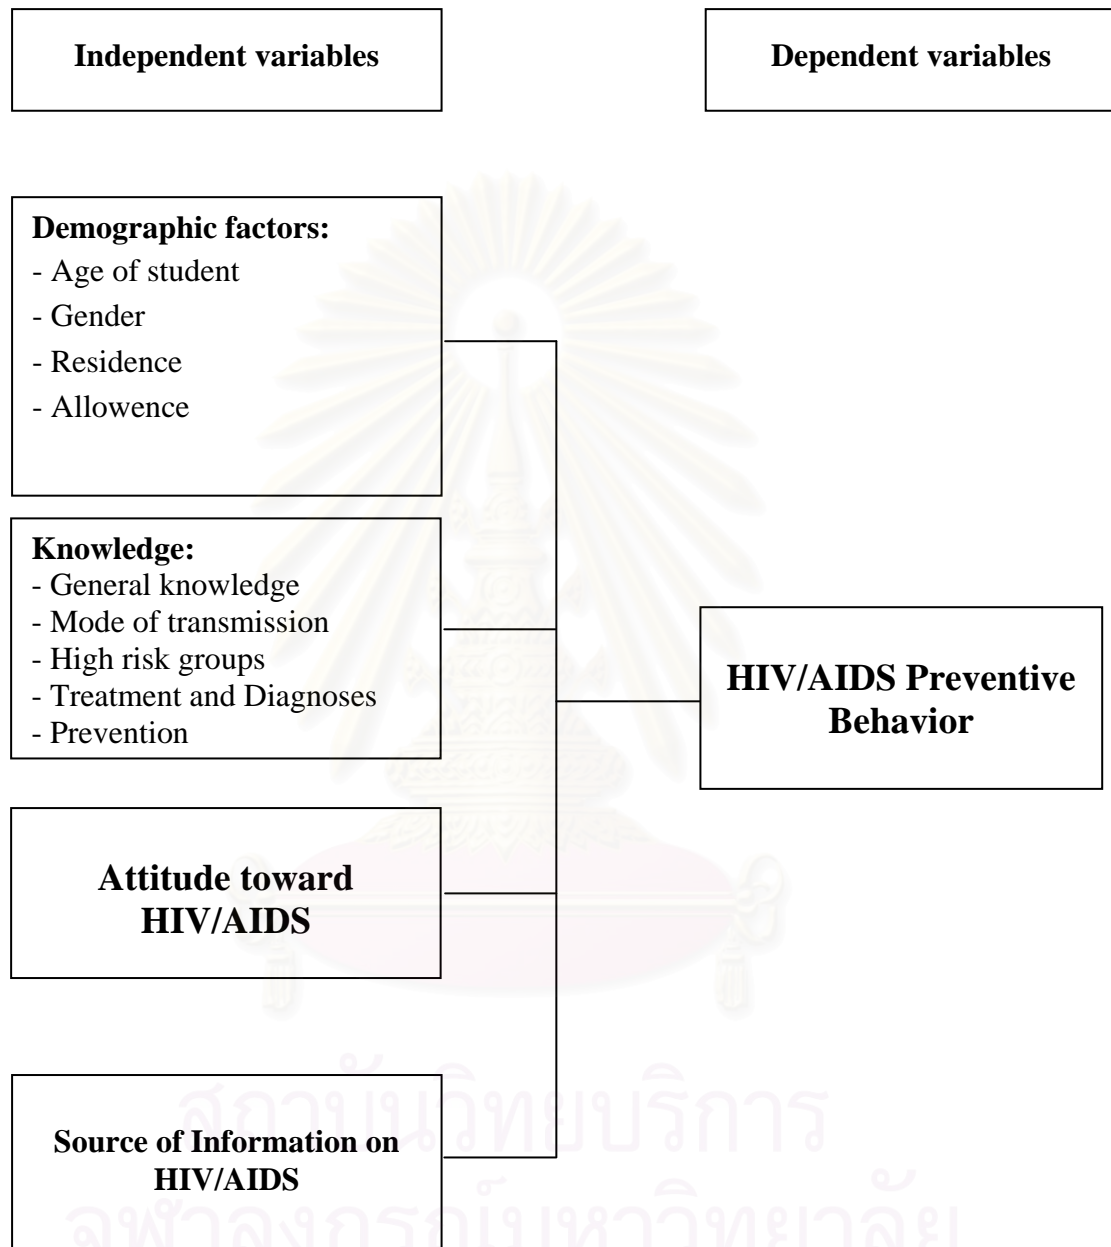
Independent variables

Dependent variables

Demographic factors:
- Age of student
- Gender
- Residence
- Allowence

Knowledge:
- General knowledge
- Mode of transmission
- High risk groups
- Treatment and Diagnoses
- Prevention

HIV/AIDS Preventive Behavior

Attitude toward HIV/AIDS

Source of Information on HIV/AIDS

สถาบันวิทยบริการ
จุฬาลงกรณ์มหาวิทยาลัย